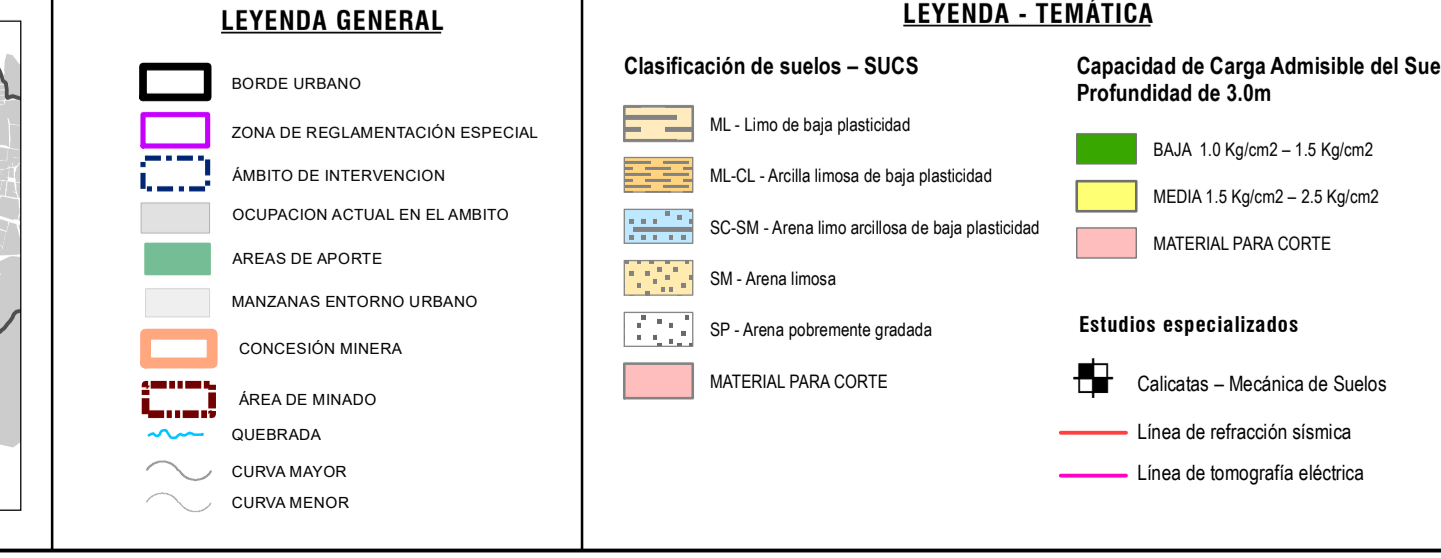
LEYENDA GENERAL

BORDE URBANO
ZONA DE REGLAMENTACIÓN ESPECIAL
ÁMBITO DE INTERVENCION
OCUPACION ACTUAL EN EL AMBITO
AREAS DE APORTE
MANZANAS ENTORNO URBANO
CONCESIÓN MINERA
ÁREA DE MINADO
QUEBRADA
CURVA MAYOR
CURVA MENOR

LEYENDA - TEMÁTICA

Clasificación de suelos – SUCS

ML - Limo de baja plasticidad
ML-CL - Arcilla limosa de baja plasticidad
SC-SM - Arena limo arcillosa de baja plasticidad
SM - Arena limosa
SP - Arena pobremente gradada
MATERIAL PARA CORTE

Capacidad de Carga Admisible del Sue
Profundidad de 3.0m

BAJA 1.0 Kg/cm2 – 1.5 Kg/cm2
MEDIA 1.5 Kg/cm2 – 2.5 Kg/cm2
MATERIAL PARA CORTE

Estudios especializados

Calicatas – Mecánica de Suelos
Línea de refracción sísmica
Línea de tomografía eléctrica